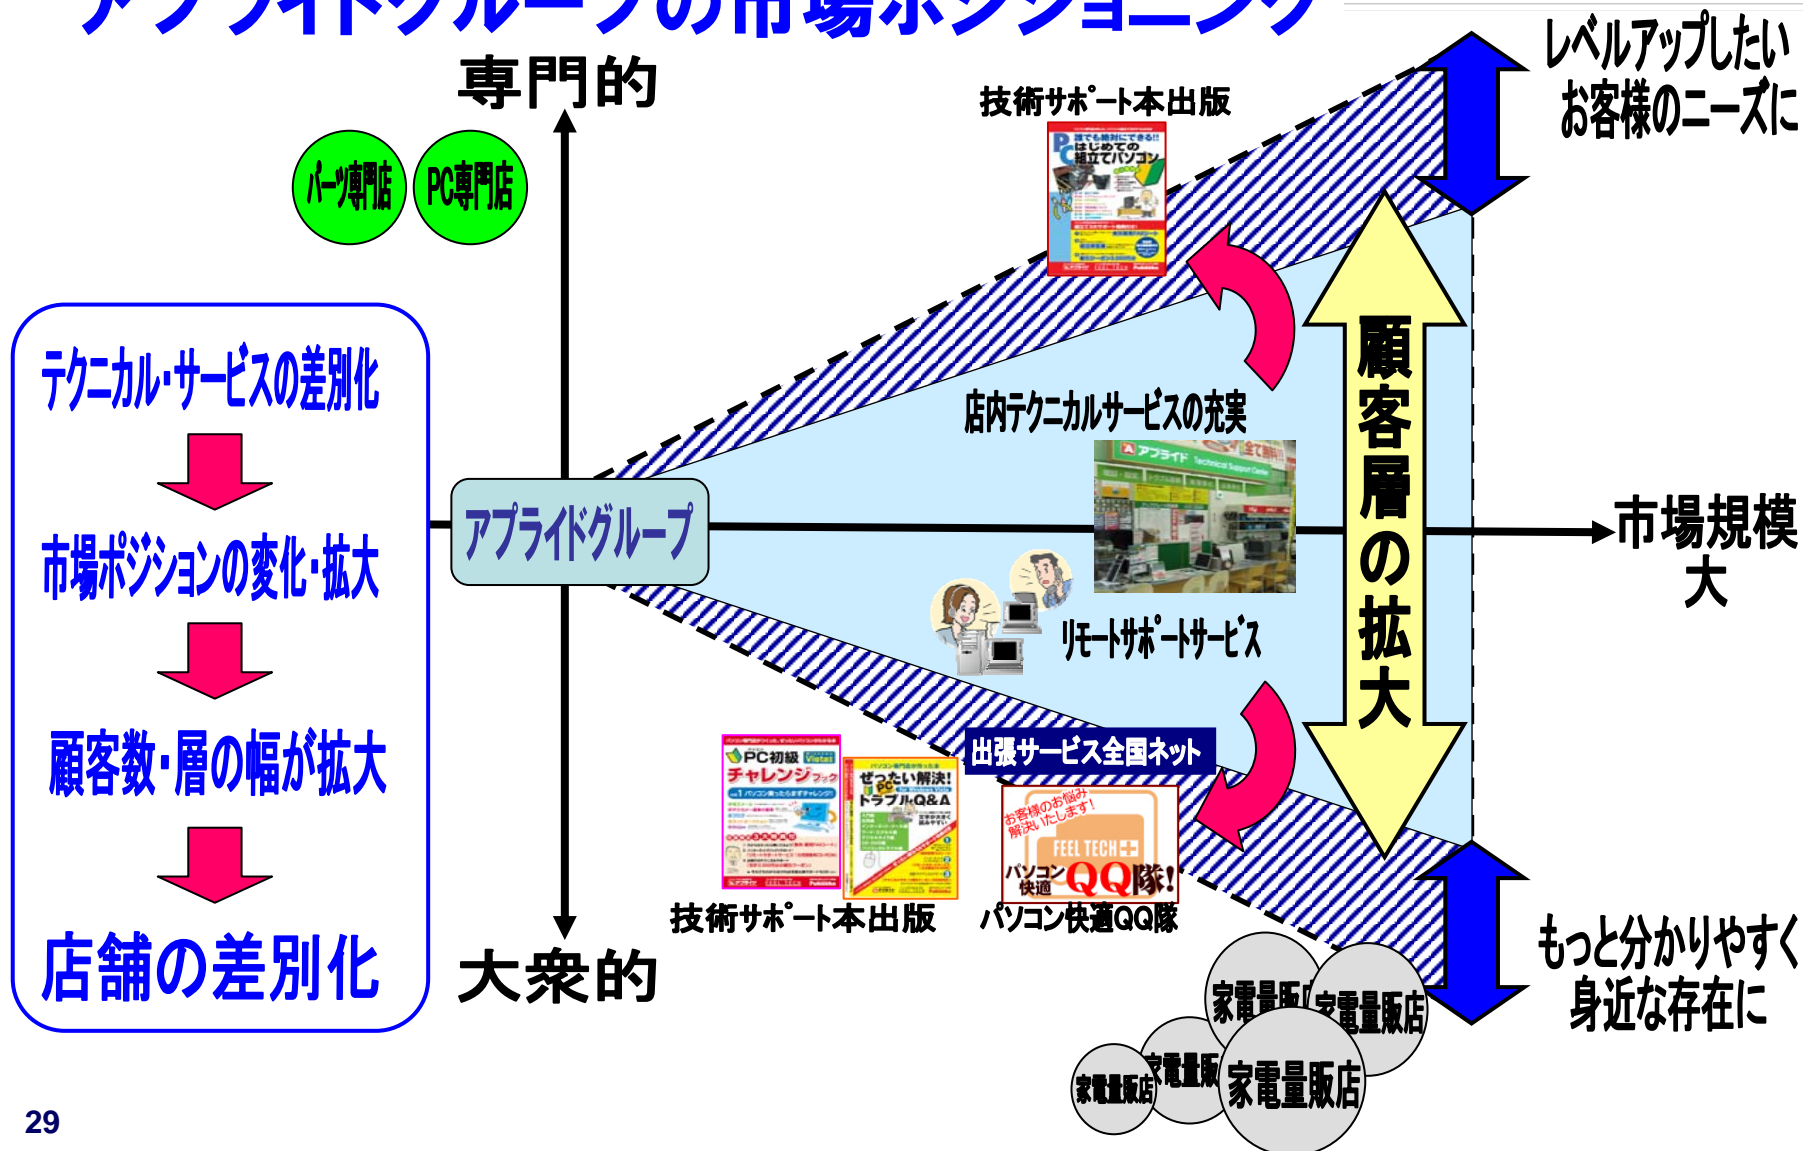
アプライドグループの市場ポジショニング

専門的

パーツ専門店　PC専門店

技術サポート本出版

はじめての組立てパソコン

レベルアップしたいお客様のニーズに

テクニカル・サービスの差別化

市場ポジションの変化・拡大

顧客数・層の幅が拡大

店舗の差別化

アプライドグループ

店内テクニカルサービスの充実

顧客層の拡大

市場規模大

リモートサポートサービス

出張サービス全国ネット

PC初級 チャレンジブック

ぜったい解決! トラブルQ&A

お客様のお悩み解決いたします!

FEEL TECH

パソコン快適QQ隊!

技術サポート本出版　パソコン快適QQ隊

大衆的

もっと分かりやすく身近な存在に

家電量販店　家電量販店　家電量販店　家電量販店　家電量販店

29